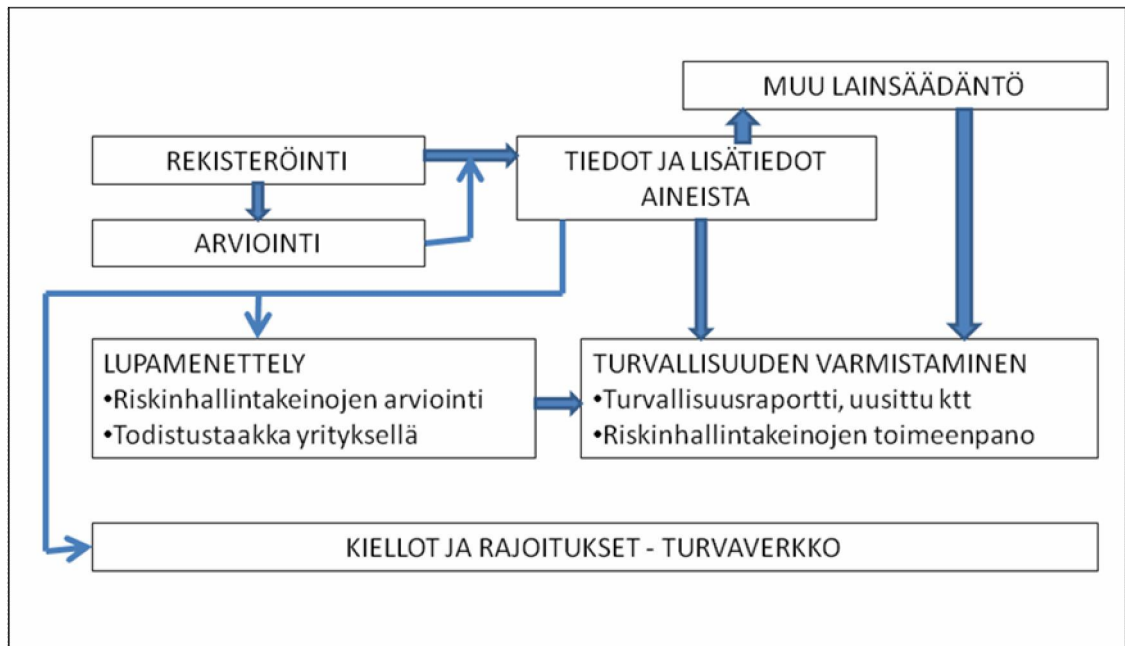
MUU LAINSÄÄDÄNTÖ

REKISTERÖINTI

TIEDOT JA LISÄTIEDOT AINEISTA

ARVIOINTI

LUPAMENETTELY
•Riskinhallintakeinojen arviointi
•Todistustaakka yrityksellä

TURVALLISUUDEN VARMISTAMINEN
•Turvallisuusraportti, uusittu ktt
•Riskinhallintakeinojen toimeenpano

KIELLOT JA RAJOITUKSET - TURVAVERKKO